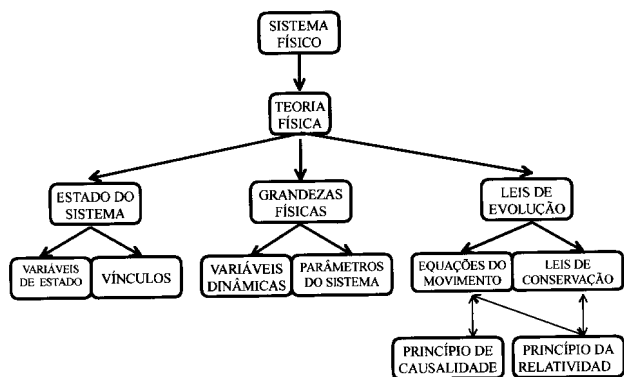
SISTEMA FÍSICO

TEORIA FÍSICA

ESTADO DO SISTEMA

GRANDEZAS FÍSICAS

LEIS DE EVOLUÇÃO

VARIÁVEIS DE ESTADO

VÍNCULOS

VARIÁVEIS DINÂMICAS

PARÂMETROS DO SISTEMA

EQUAÇÕES DO MOVIMENTO

LEIS DE CONSERVAÇÃO

PRINCÍPIO DE CAUSALIDADE

PRINCÍPIO DA RELATIVIDADE